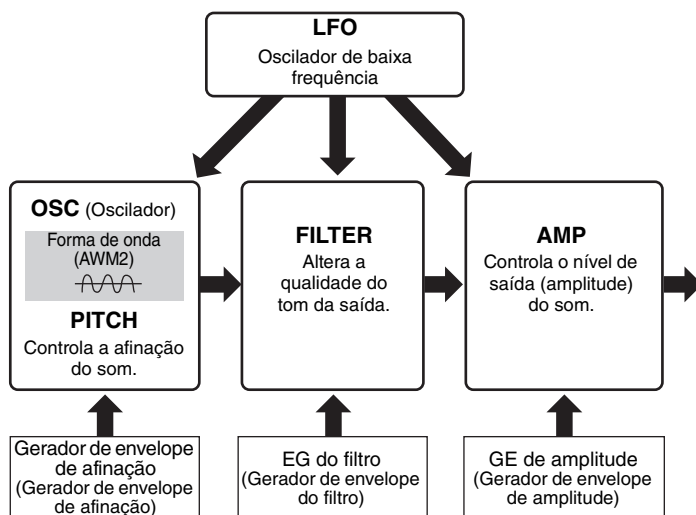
LFO
Oscilador de baixa frequência

OSC (Oscilador)
Forma de onda (AWM2)
PITCH
Controla a afinação do som.

FILTER
Altera a qualidade do tom da saída.

AMP
Controla o nível de saída (amplitude) do som.

Gerador de envelope de afinação (Gerador de envelope de afinação)

EG do filtro (Gerador de envelope do filtro)

GE de amplitude (Gerador de envelope de amplitude)